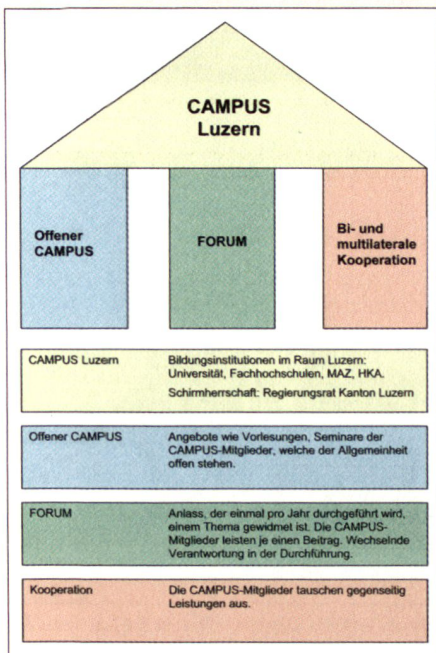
CAMPUS
Luzern

Offener CAMPUS

FORUM

Bi- und multilaterale Kooperation

| | |
|---|---|
| CAMPUS Luzern | Bildungsinstitutionen im Raum Luzern: Universität, Fachhochschulen, MAZ, HKA. Schirmherrschaft: Regierungsrat Kanton Luzern |

| | |
|---|---|
| Offener CAMPUS | Angebote wie Vorlesungen, Seminare der CAMPUS-Mitglieder, welche der Allgemeinheit offen stehen. |

| | |
|---|---|
| FORUM | Anlass, der einmal pro Jahr durchgeführt wird, einem Thema gewidmet ist. Die CAMPUS-Mitglieder leisten je einen Beitrag. Wechselnde Verantwortung in der Durchführung. |

| | |
|---|---|
| Kooperation | Die CAMPUS-Mitglieder tauschen gegenseitig Leistungen aus. |